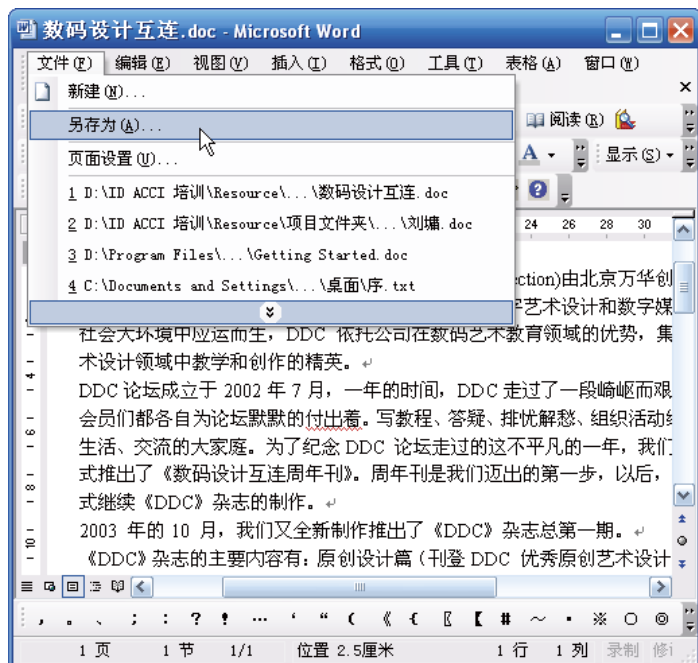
数码设计互连.doc - Microsoft Word

文件(F) 编辑(E) 视图(V) 插入(I) 格式(O) 工具(T) 表格(A) 窗口(W)

新建(N)...
另存为(A)...
页面设置(U)...
1 D:\ID ACCI 培训\Resource\...\数码设计互连.doc
2 D:\ID ACCI 培训\Resource\项目文件夹\...\刘墉.doc
3 D:\Program Files\...\Getting Started.doc
4 C:\Documents and Settings\...\桌面\序.txt

阅读(R)
显示(S)

24 28 30

ection)由北京万华创
艺术设计和数字媒
社会大环境中应运而生，DDC 依托公司在数码艺术教育领域的优势，集
术设计领域中教学和创作的精英。
DDC 论坛成立于 2002 年 7 月，一年的时间，DDC 走过了一段崎岖而艰
会员们都各自为论坛默默的付出着。写教程、答疑、排忧解愁、组织活动
生活、交流的大家庭。为了纪念 DDC 论坛走过的这不平凡的一年，我们
式推出了《数码设计互连周年刊》。周年刊是我们迈出的第一步，以后，
式继续《DDC》杂志的制作。
2003 年的 10 月，我们又全新制作推出了《DDC》杂志总第一期。
《DDC》杂志的主要内容有：原创设计篇（刊登 DDC 优秀原创艺术设计

1 页 1 节 1/1 位置 2.5厘米 1 行 1 列 录制 修